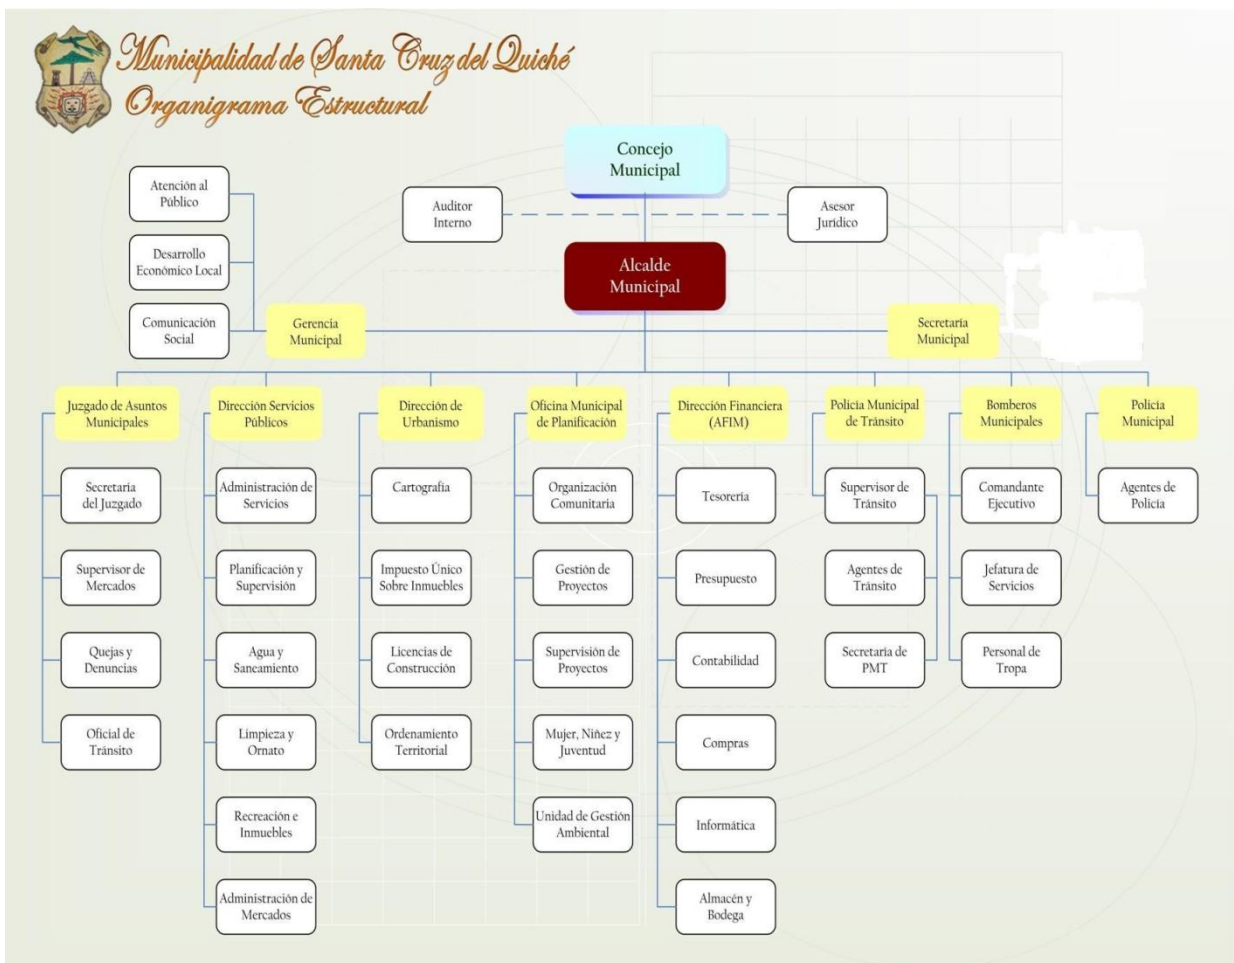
Municipalidad de Santa Cruz del Quiché
Organigrama Estructural

Concejo Municipal

Auditor Interno

Asesor Jurídico

Alcalde Municipal

Atención al Público

Desarrollo Económico Local

Comunicación Social

Gerencia Municipal

Secretaria Municipal

Juzgado de Asuntos Municipales

Secretaria del Juzgado

Supervisor de Mercados

Quejas y Denuncias

Oficial de Tránsito

Dirección Servicios Públicos

Administración de Servicios

Planificación y Supervisión

Agua y Saneamiento

Limpieza y Ornato

Recreación e Inmuebles

Administración de Mercados

Dirección de Urbanismo

Cartografía

Impuesto Único Sobre Inmuebles

Licencias de Construcción

Ordenamiento Territorial

Oficina Municipal de Planificación

Organización Comunitaria

Gestión de Proyectos

Supervisión de Proyectos

Mujer, Niñez y Juventud

Unidad de Gestión Ambiental

Dirección Financiera (AFIM)

Tesorería

Presupuesto

Contabilidad

Compras

Informática

Almacén y Bodega

Policía Municipal de Tránsito

Supervisor de Tránsito

Agentes de Tránsito

Secretaría de PMT

Bomberos Municipales

Comandante Ejecutivo

Jefatura de Servicios

Personal de Tropa

Policía Municipal

Agentes de Policía